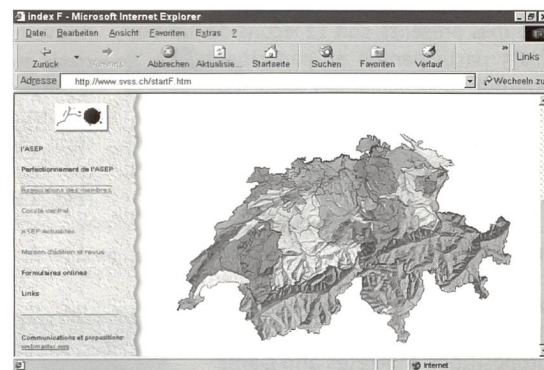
index F - Microsoft Internet Explorer

Datei Bearbeiten Ansicht Favoriten Extras ?

Zurück Vorwärts Abbrechen Aktualisie... Startseite Suchen Favoriten Verlauf Links

Adresse http://www.svss.ch/startF.htm Wechseln zu

l'ASEP

Perfectionnement de l'ASEP

Associations des membres

Comité central

ASEP actualités

Maison d'édition et revue

Formulaires onlines

Links

Communications et propositions: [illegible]

Internet